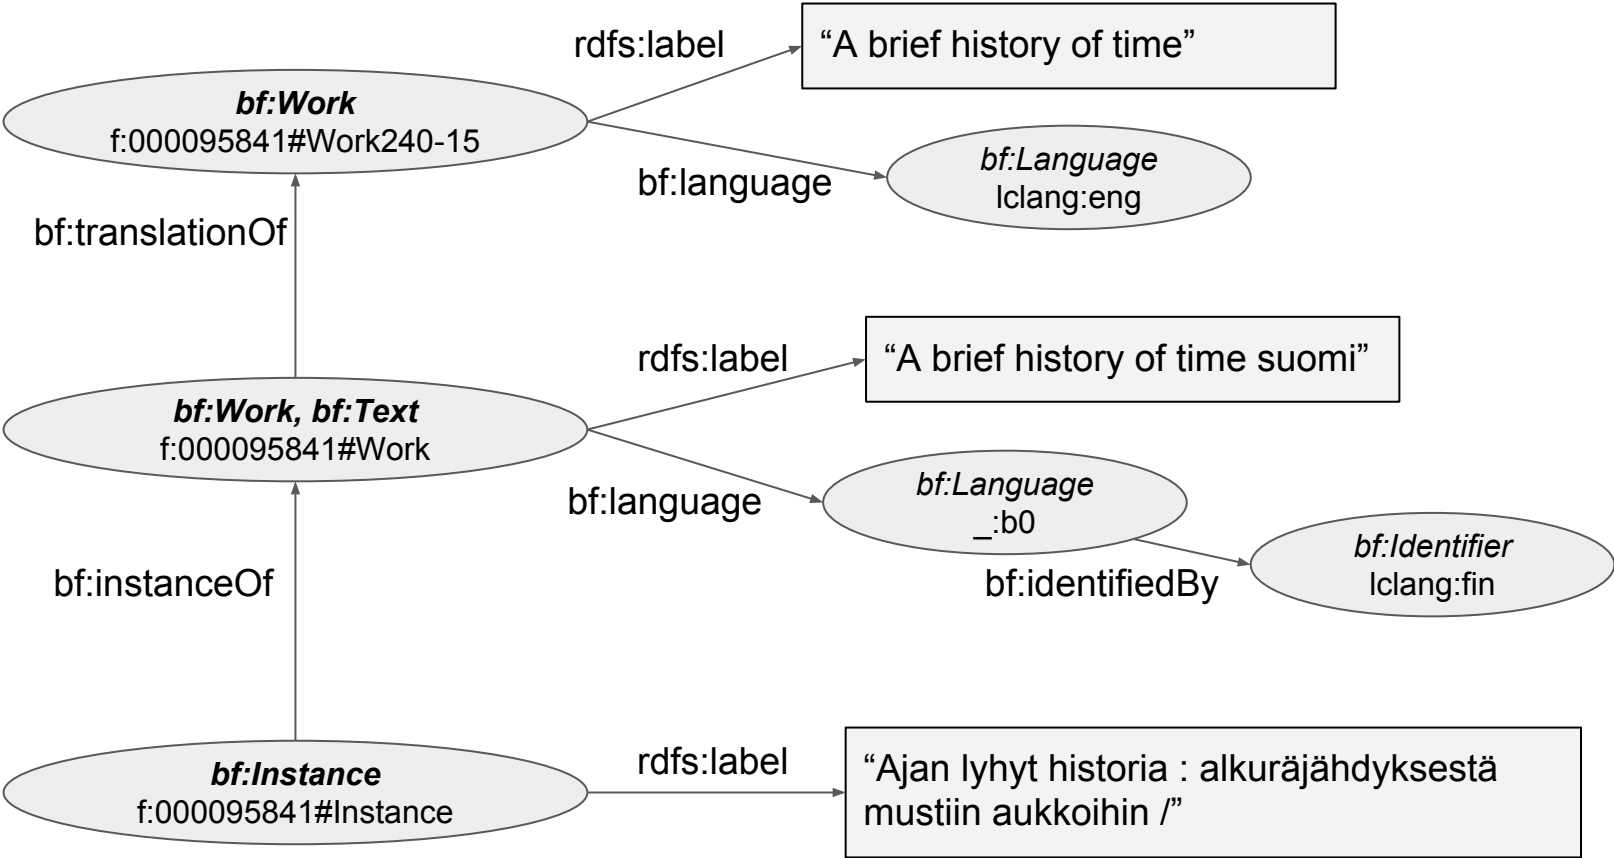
rdfs:label

“A brief history of time”

bf:Work
f:000095841#Work240-15

bf:language

bf:Language
lclang:eng

bf:translationOf

rdfs:label

“A brief history of time suomi”

bf:Work, bf:Text
f:000095841#Work

bf:language

bf:Language
_:b0

bf:Identifier
lclang:fin

bf:identifiedBy

bf:instanceOf

rdfs:label

bf:Instance
f:000095841#Instance

“Ajan lyhyt historia : alkuräjähdyksestä mustiin aukkoihin /”